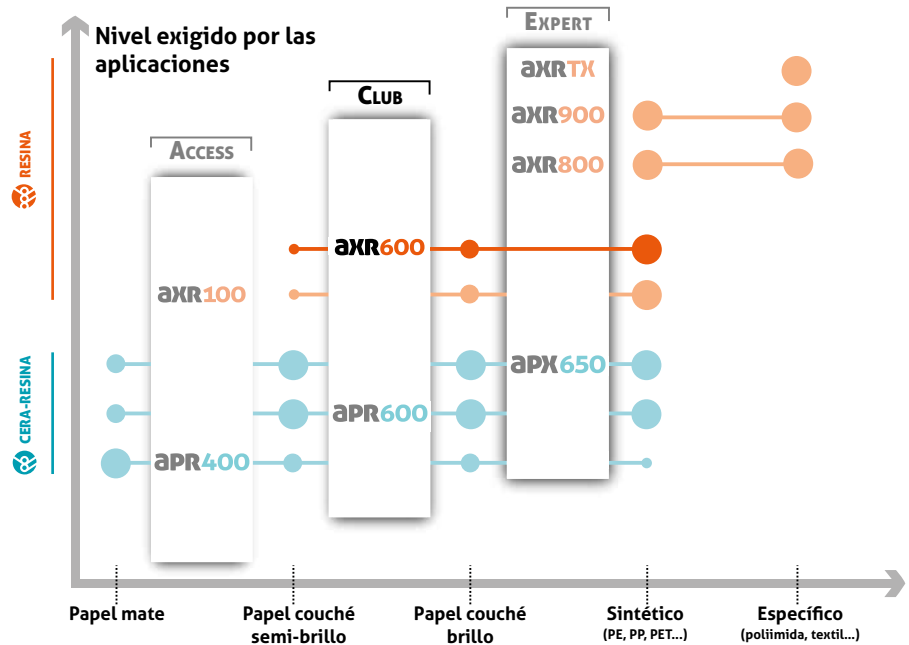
Nivel exigido por las aplicaciones

RESINA

CERA-RESINA

ACCESS

CLUB

EXPERT

AXRTX

AXR900

AXR800

AXR600

AXR100

APX650

APR600

APR400

Papel mate

Papel couché semi-brillo

Papel couché brillo

Sintético (PE, PP, PET...)

Específico (poliimida, textil...)